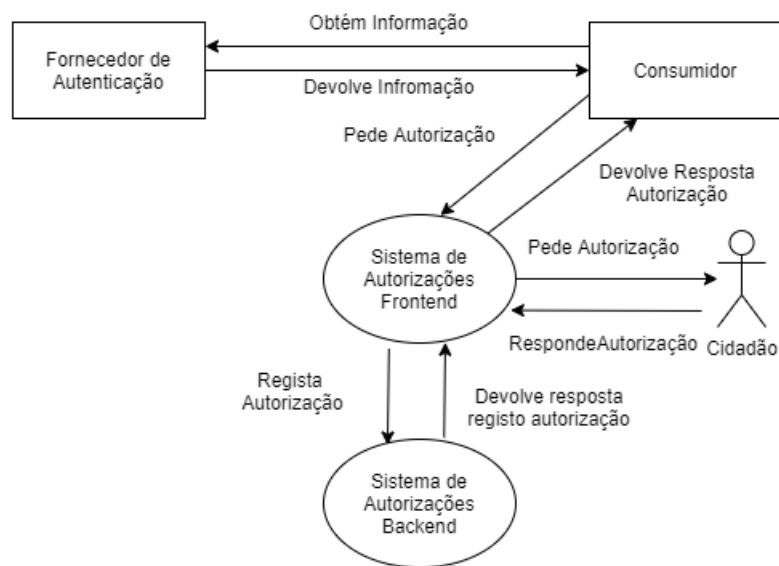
Obtém Informação

Fornecedor de Autenticação

Devolve Infromação

Consumidor

Pede Autorização

Devolve Resposta Autorização

Sistema de Autorizações Frontend

Pede Autorização

Responde Autorização

Cidadão

Regista Autorização

Devolve resposta registo autorização

Sistema de Autorizações Backend